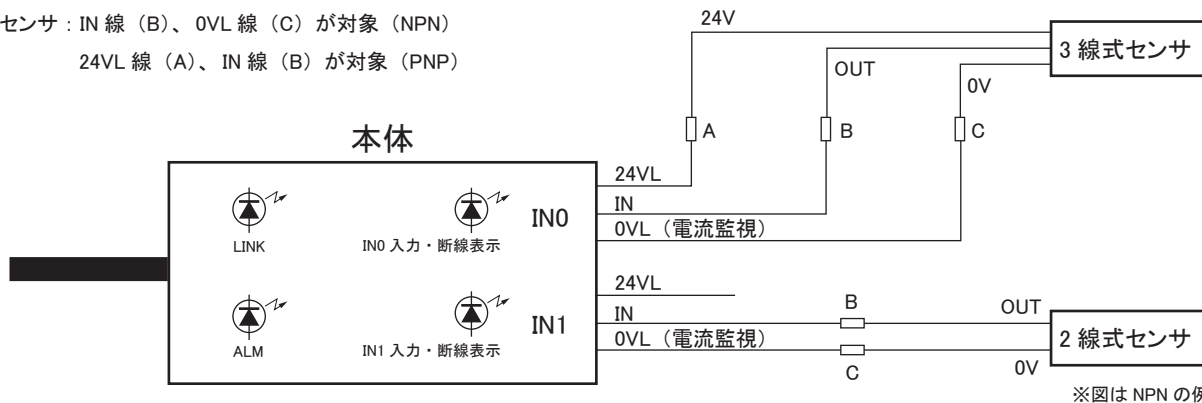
センサ：IN 線（B）、0VL 線（C）が対象（NPN）
24VL 線（A）、IN 線（B）が対象（PNP）

24V
OUT
0V
3 線式センサ

A
B
C

本体

LINK
IN0 入力・断線表示
IN0
24VL
IN
0VL（電流監視）

ALM
IN1 入力・断線表示
IN1
24VL
IN
0VL（電流監視）

B
C
OUT
0V
2 線式センサ

※図は NPN の例